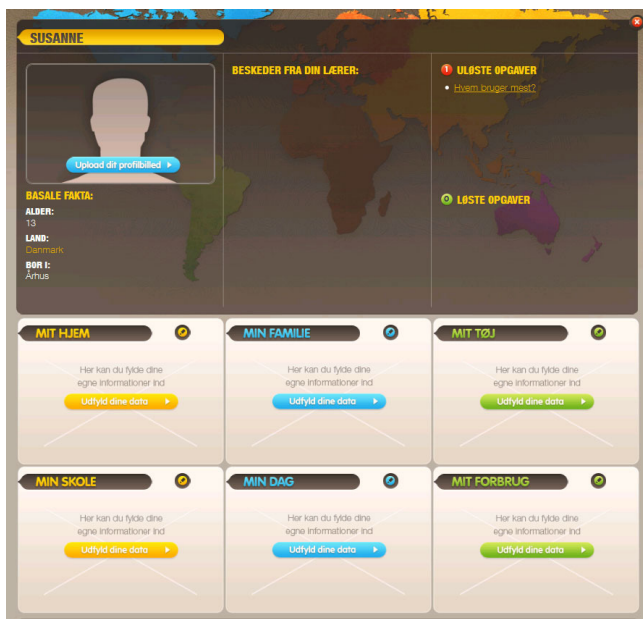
SUSANNE

Upload dit profilbilled

BASALE FAKTA:
ALDER:
13
LAND:
Danmark
BOR I:
Århus

BESKEDER FRA DIN LÆRER:

ULØSTE OPGAVER
• Hvem bruger mest?

LØSTE OPGAVER

MIT HJEM
Her kan du fylde dine egne informationer ind
Udfyld dine data

MIN FAMILIE
Her kan du fylde dine egne informationer ind
Udfyld dine data

MIT TØJ
Her kan du fylde dine egne informationer ind
Udfyld dine data

MIN SKOLE
Her kan du fylde dine egne informationer ind
Udfyld dine data

MIN DAG
Her kan du fylde dine egne informationer ind
Udfyld dine data

MIT FORBRUG
Her kan du fylde dine egne informationer ind
Udfyld dine data